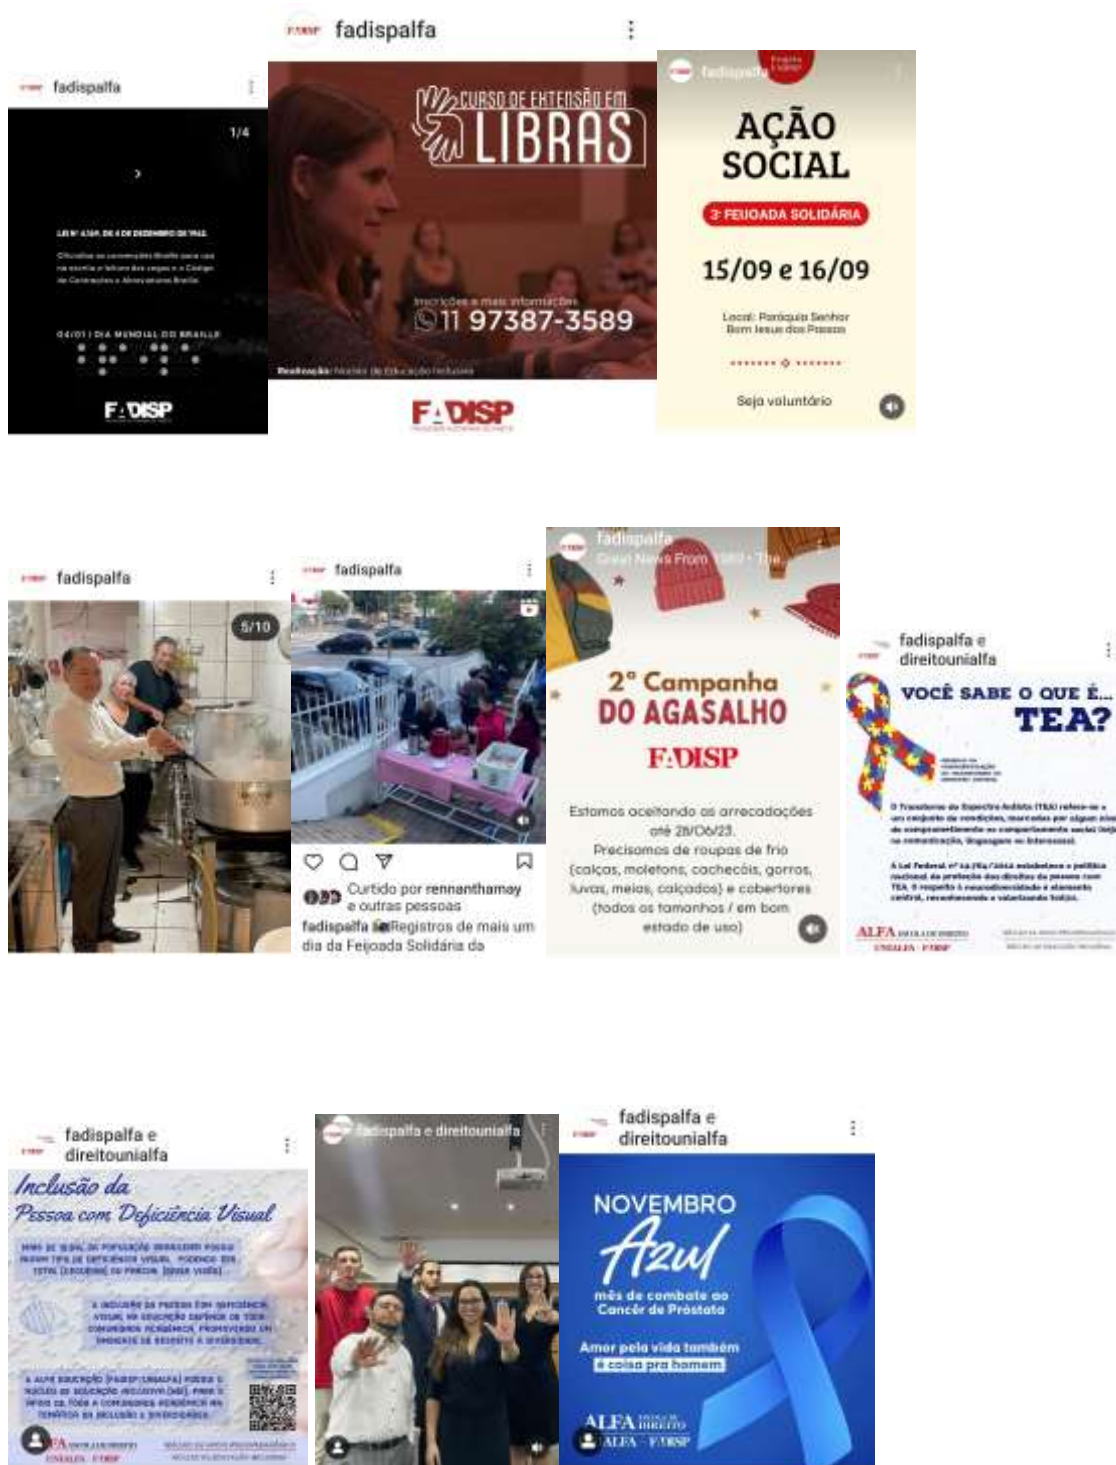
fadispalfa

fadispalfa

1/4

LEI Nº 4.169, DE 4 DE DEZEMBRO DE 1962

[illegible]

04/01 | DIA MUNDIAL DO BRAILLE

FADISP

CURSO DE EXTENSÃO EM LIBRAS

Inscrições e mais informações

11 97387-3589

Realização: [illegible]

FADISP

fadispalfa

AÇÃO SOCIAL

3ª FEIJOADA SOLIDÁRIA

15/09 e 16/09

Local: Paróquia Senhor Bom Jesus dos Passos

Seja voluntário

fadispalfa

5/10

fadispalfa

Curtido por rennanthamay e outras pessoas

fadispalfa Registros de mais um dia da Feijoada Solidária da

fadispalfa

Great News From 1980 - The

2ª Campanha DO AGASALHO

FADISP

Estamos aceitando as arrecadações até 28/06/23.

Precisamos de roupas de frio (calças, moletons, cachecóis, gorros, luvas, meias, calçados) e cobertores (todos os tamanhos / em bom estado de uso)

fadispalfa e direitounialfa

VOCÊ SABE O QUE É... TEA?

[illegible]

ALFA

UNIALFA · FADISP

fadispalfa e direitounialfa

Inclusão da Pessoa com Deficiência Visual

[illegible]

UNIALFA · FADISP

fadispalfa e direitounialfa

fadispalfa e direitounialfa

NOVEMBRO Azul

mês de combate ao Câncer de Próstata

Amor pela vida também é coisa pra homem

ALFA ESCOLA DE DIREITO

ALFA · FADISP